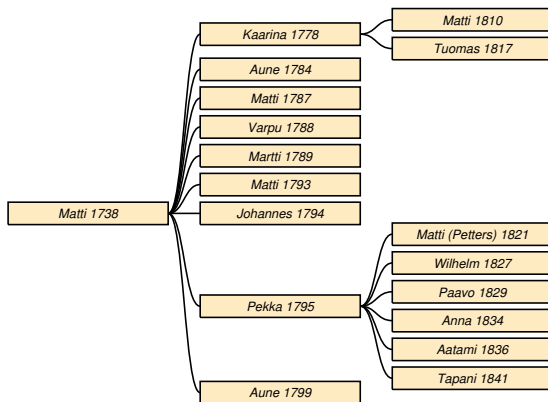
Matti 1738

Kaarina 1778

Matti 1810

Tuomas 1817

Aune 1784

Matti 1787

Varpu 1788

Martti 1789

Matti 1793

Johannes 1794

Pekka 1795

Matti (Petters) 1821

Wilhelm 1827

Paavo 1829

Anna 1834

Aatami 1836

Tapani 1841

Aune 1799